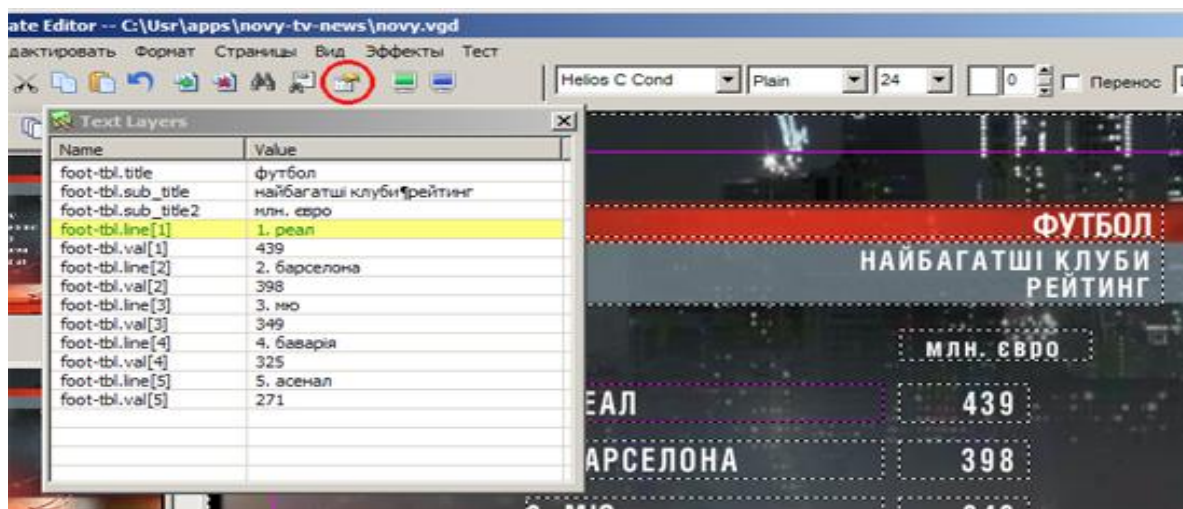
ate Editor -- C:\Usr\apps\novy-tv-news\novy.vgd

дактировать Формат Страницы Вид Эффекты Тест

Helios C Cond | Plain | 24 | 0 | Перенос

Text Layers

| Name | Value |
|---|---|
| foot-tbl.title | футбол |
| foot-tbl.sub_title | найбагатші клуби¶рейтинг |
| foot-tbl.sub_title2 | млн. євро |
| foot-tbl.line[1] | 1. реал |
| foot-tbl.val[1] | 439 |
| foot-tbl.line[2] | 2. барселона |
| foot-tbl.val[2] | 398 |
| foot-tbl.line[3] | 3. мю |
| foot-tbl.val[3] | 349 |
| foot-tbl.line[4] | 4. баварія |
| foot-tbl.val[4] | 325 |
| foot-tbl.line[5] | 5. асенал |
| foot-tbl.val[5] | 271 |

ФУТБОЛ

НАЙБАГАТШІ КЛУБИ РЕЙТИНГ

МЛН. ЄВРО

ЕАЛ 439

АРСЕЛОНА 398

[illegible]